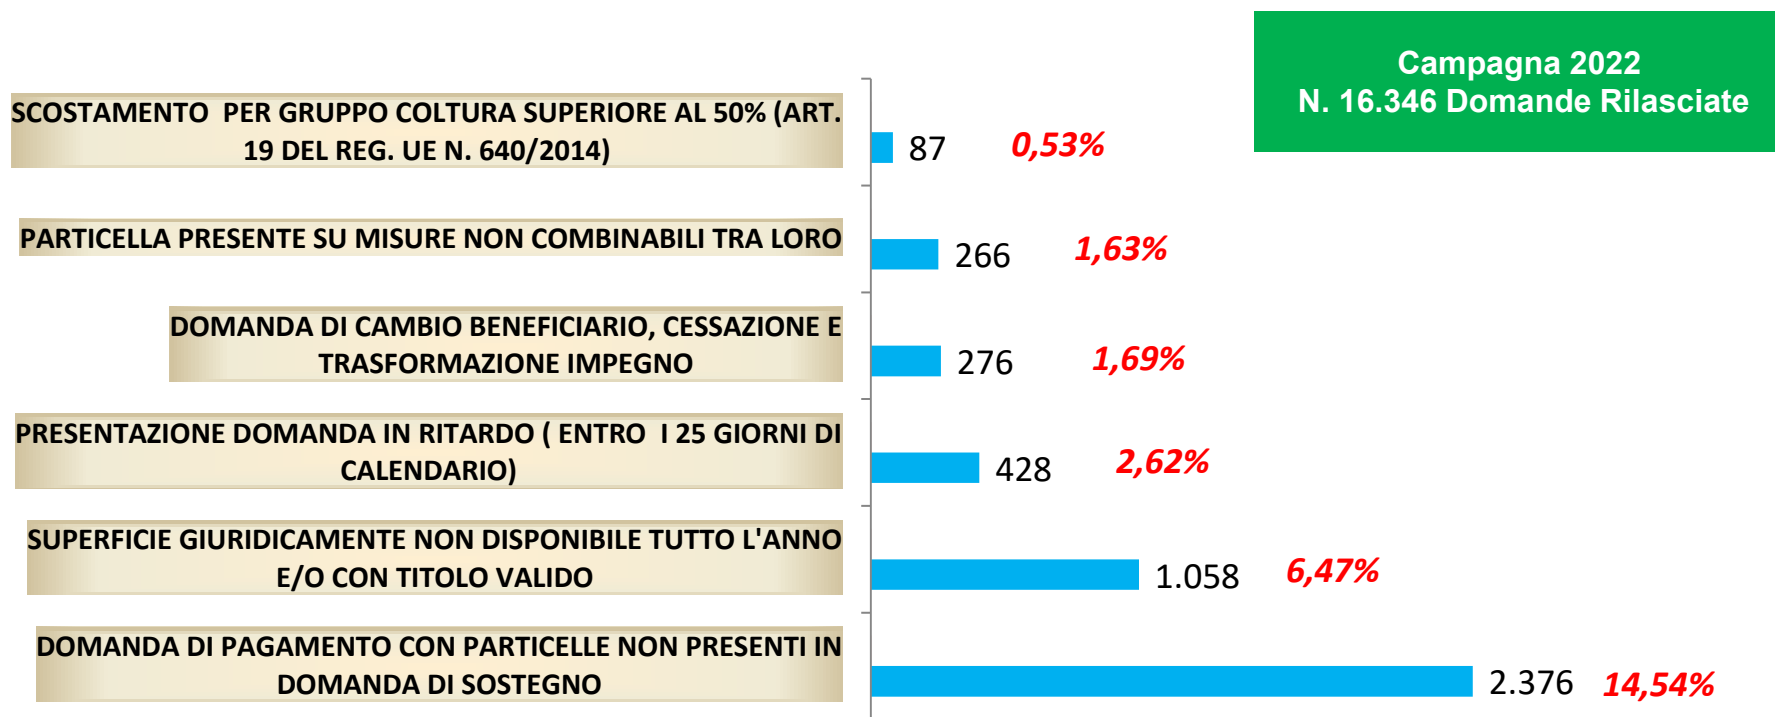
Campagna 2022
N. 16.346 Domande Rilasciate

SCOSTAMENTO PER GRUPPO COLTURA SUPERIORE AL 50% (ART. 19 DEL REG. UE N. 640/2014)
87 0,53%

PARTICELLA PRESENTE SU MISURE NON COMBINABILI TRA LORO
266 1,63%

DOMANDA DI CAMBIO BENEFICIARIO, CESSAZIONE E TRASFORMAZIONE IMPEGNO
276 1,69%

PRESENTAZIONE DOMANDA IN RITARDO ( ENTRO I 25 GIORNI DI CALENDARIO)
428 2,62%

SUPERFICIE GIURIDICAMENTE NON DISPONIBILE TUTTO L'ANNO E/O CON TITOLO VALIDO
1.058 6,47%

DOMANDA DI PAGAMENTO CON PARTICELLE NON PRESENTI IN DOMANDA DI SOSTEGNO
2.376 14,54%